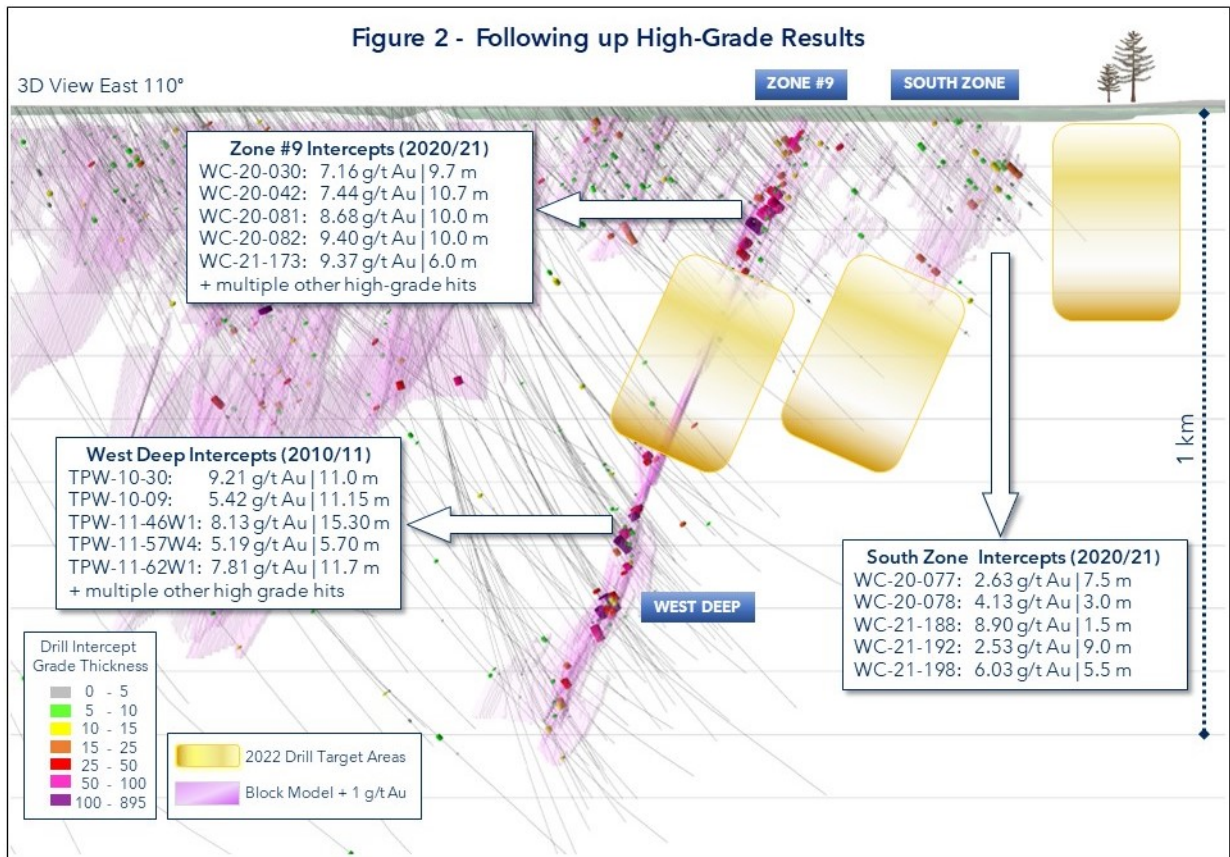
Figure 2 - Following up High-Grade Results

3D View East 110°

ZONE #9

SOUTH ZONE

Zone #9 Intercepts (2020/21)
WC-20-030: 7.16 g/t Au | 9.7 m
WC-20-042: 7.44 g/t Au | 10.7 m
WC-20-081: 8.68 g/t Au | 10.0 m
WC-20-082: 9.40 g/t Au | 10.0 m
WC-21-173: 9.37 g/t Au | 6.0 m
+ multiple other high-grade hits

West Deep Intercepts (2010/11)
TPW-10-30: 9.21 g/t Au | 11.0 m
TPW-10-09: 5.42 g/t Au | 11.15 m
TPW-11-46W1: 8.13 g/t Au | 15.30 m
TPW-11-57W4: 5.19 g/t Au | 5.70 m
TPW-11-62W1: 7.81 g/t Au | 11.7 m
+ multiple other high grade hits

1 km

WEST DEEP

South Zone Intercepts (2020/21)
WC-20-077: 2.63 g/t Au | 7.5 m
WC-20-078: 4.13 g/t Au | 3.0 m
WC-21-188: 8.90 g/t Au | 1.5 m
WC-21-192: 2.53 g/t Au | 9.0 m
WC-21-198: 6.03 g/t Au | 5.5 m

Drill Intercept Grade Thickness
0 - 5
5 - 10
10 - 15
15 - 25
25 - 50
50 - 100
100 - 895

2022 Drill Target Areas

Block Model + 1 g/t Au